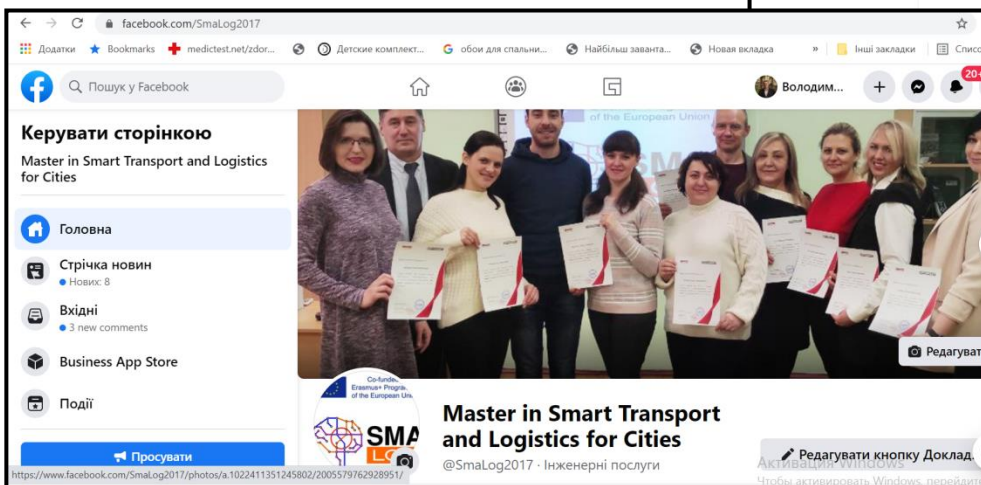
facebook.com/SmaLog2017

Додатки Bookmarks medictest.net/zdor... Детские комплект... обои для спальни... Найбільш заванта... Новая вкладка » Інші закладки Списо

Пошук у Facebook

Володим...

20+

Керувати сторінкою

Master in Smart Transport and Logistics for Cities

Головна

Стрічка новин
● Нових: 8

Вхідні
● 3 new comments

Business App Store

Події

Просувати

of the European Union

Редагуват

Co-funded Erasmus+ Program of the European Uni

SMA

Master in Smart Transport and Logistics for Cities

@SmaLog2017 · Інженерні послуги

Редагувати кнопку Доклад.

Активация Windows
Чтобы активировать Windows, перейдит

https://www.facebook.com/SmaLog2017/photos/a.1022411351245802/2005579762928951/